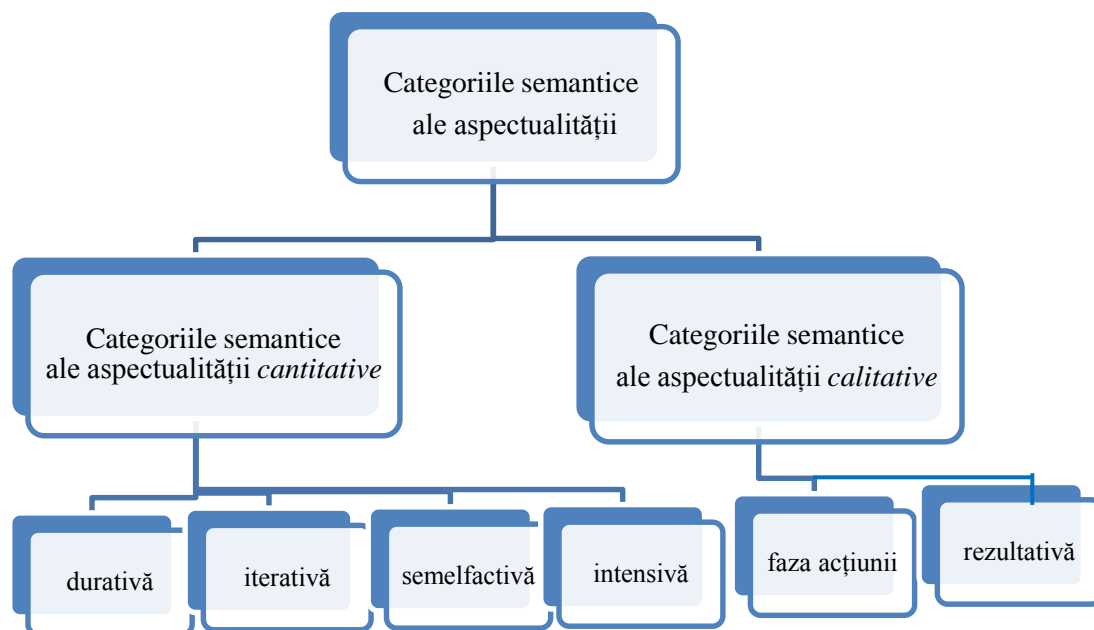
Categoriile semantice ale aspectualității

Categoriile semantice ale aspectualității *cantitative*

Categoriile semantice ale aspectualității *calitative*

durativă

iterativă

semelfactivă

intensivă

faza acțiunii

rezultativă